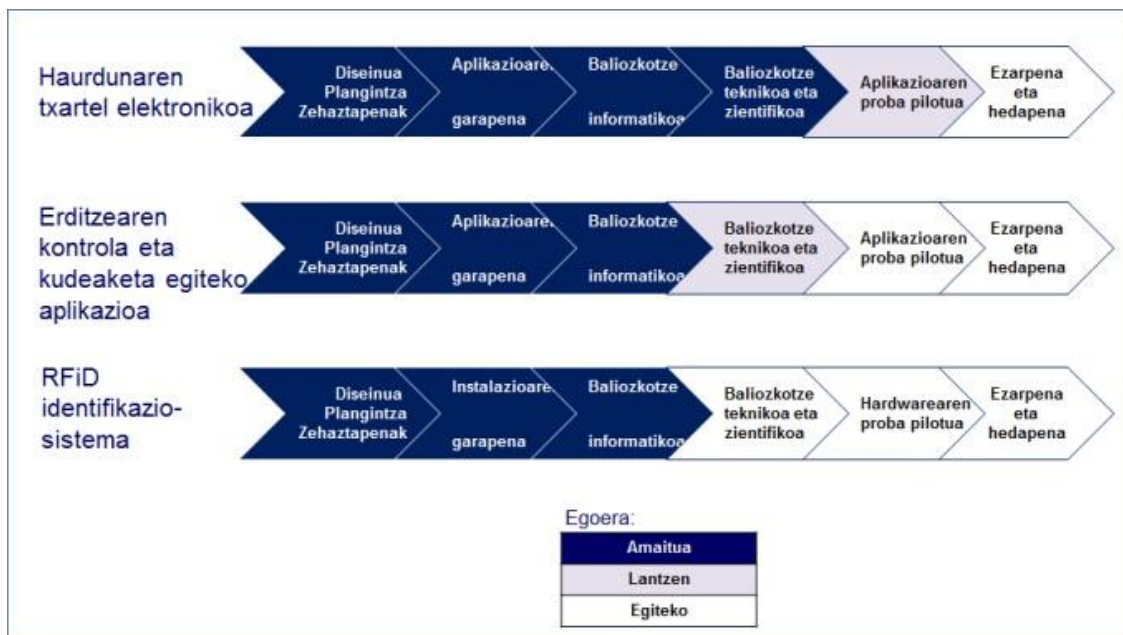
Haurdunaren txartel elektronikoa

Diseinua Plangintza Zehaztapenak

Aplikazioare garapena

Baliozkotze informatikoa

Baliozkotze teknikoa eta zientifikoa

Aplikazioaren proba pilotua

Ezarpena eta hedapena

Erditzearen kontrola eta kudeaketa egiteko aplikazioa

Diseinua Plangintza Zehaztapenak

Aplikazioare garapena

Baliozkotze informatikoa

Baliozkotze teknikoa eta zientifikoa

Aplikazioaren proba pilotua

Ezarpena eta hedapena

RFiD identifikazio-sistema

Diseinua Plangintza Zehaztapenak

Instalazioare garapena

Baliozkotze informatikoa

Baliozkotze teknikoa eta zientifikoa

Hardwarearen proba pilotua

Ezarpena eta hedapena

Egoera:

| Amaitua |
|---|
| Lantzen |
| Egiteko |